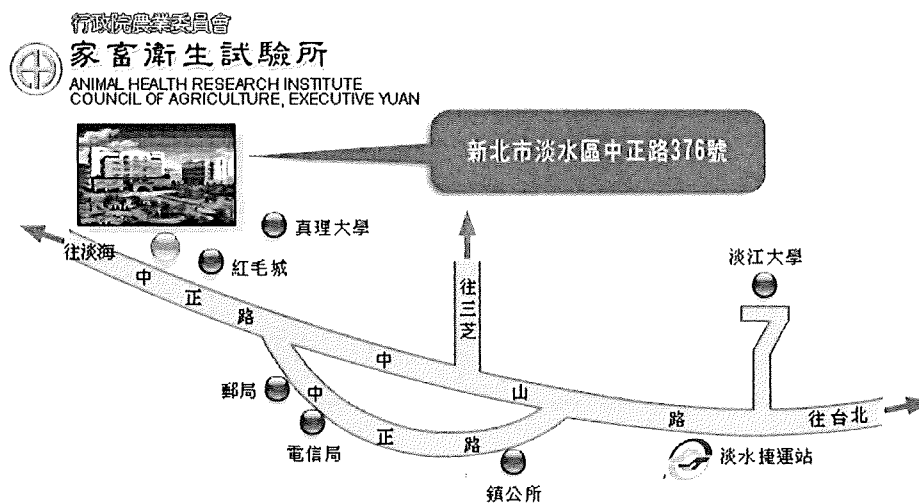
行政院農業委員會
家畜衛生試驗所
ANIMAL HEALTH RESEARCH INSTITUTE
COUNCIL OF AGRICULTURE, EXECUTIVE YUAN

新北市淡水區中正路376號

真理大學
往淡海
紅毛城
中正路
往三芝
淡江大學
中山路
郵局
中正路
往台北
電信局
淡水捷運站
鎮公所